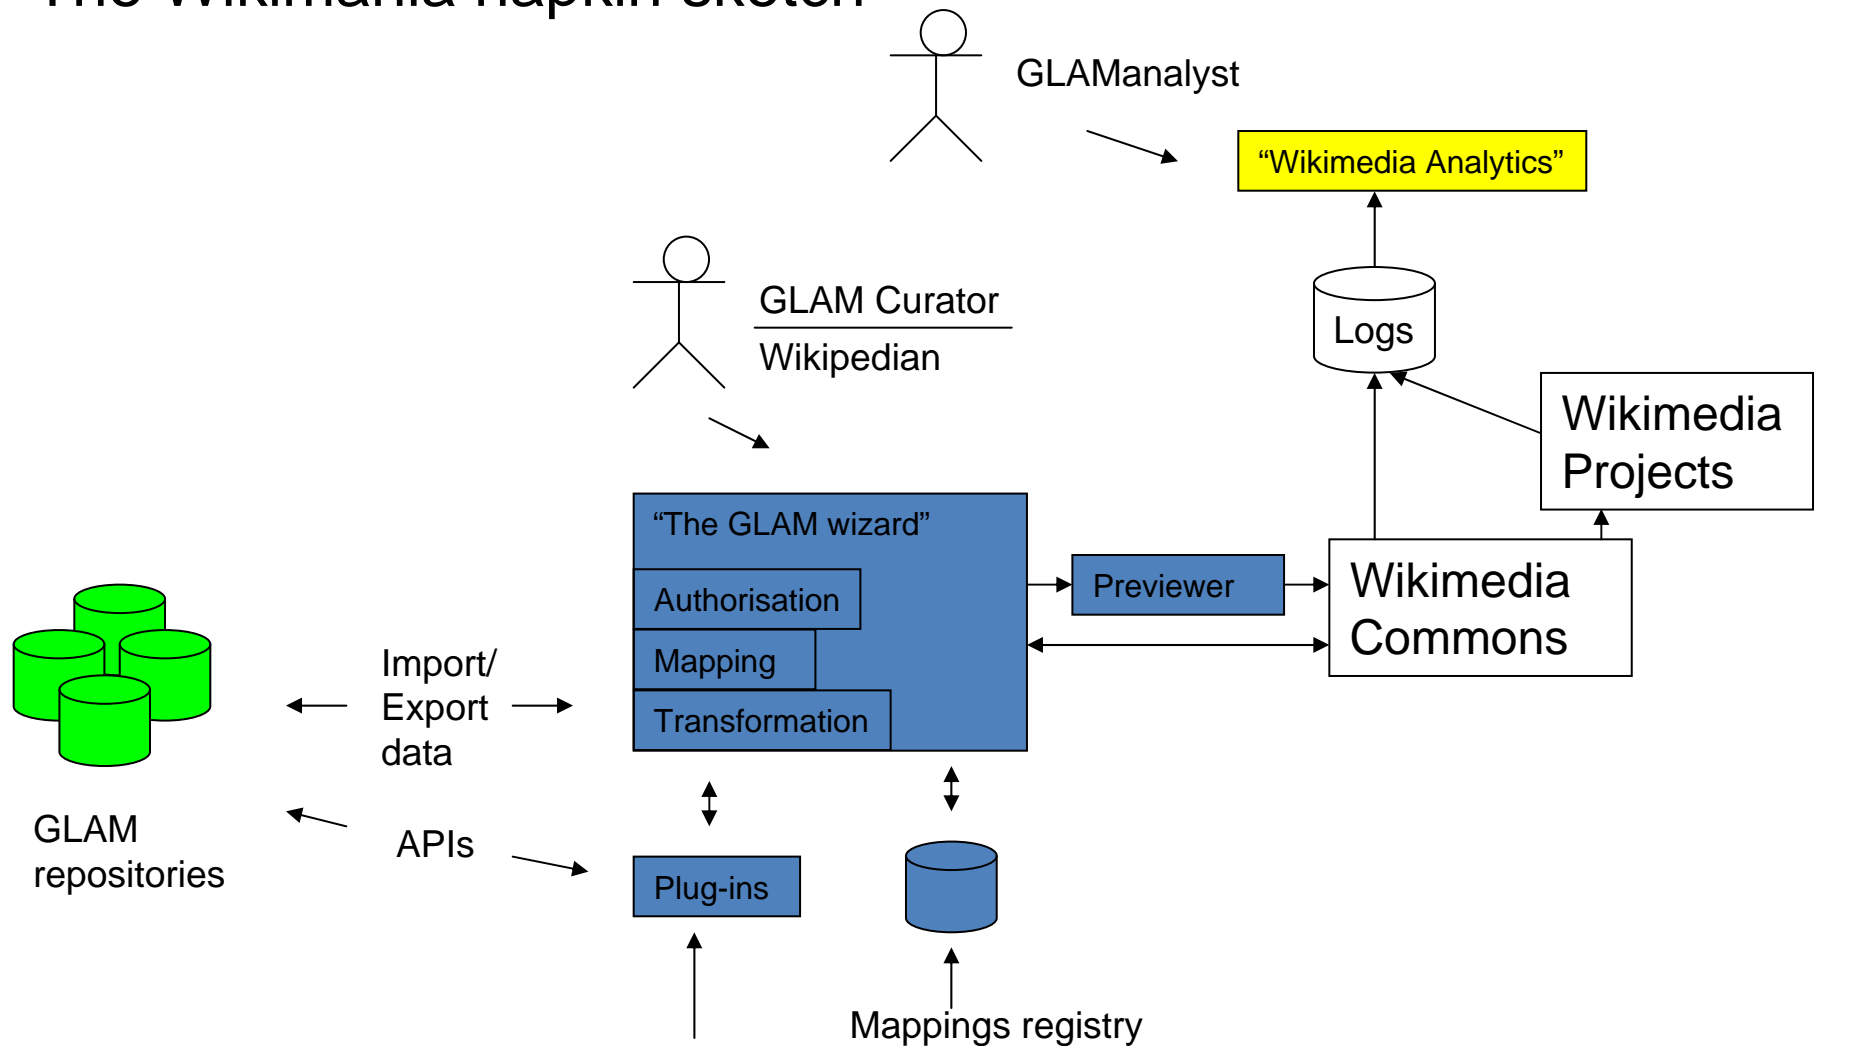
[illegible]

GLAManalyst

“Wikimedia Analytics”

GLAM Curator

Wikipedian

Logs

Wikimedia Projects

“The GLAM wizard”

Authorisation

Mapping

Transformation

Previewer

Wikimedia Commons

Import/ Export data

APIs

GLAM repositories

Plug-ins

Mappings registry